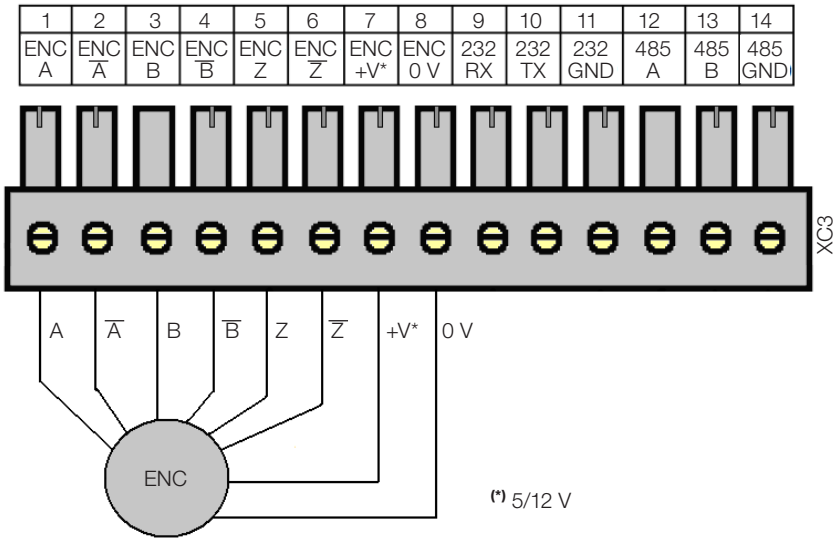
| 1 | 2 | 3 | 4 | 5 | 6 | 7 | 8 | 9 | 10 | 11 | 12 | 13 | 14 |
|---|---|---|---|---|---|---|---|---|---|---|---|---|---|
| ENC A | ENC $\overline{A}$ | ENC B | ENC $\overline{B}$ | ENC Z | ENC $\overline{Z}$ | ENC +V* | ENC 0 V | 232 RX | 232 TX | 232 GND | 485 A | 485 B | 485 GND |

XC3

A $\overline{A}$ B $\overline{B}$ Z $\overline{Z}$ +V* 0 V

ENC

(*) 5/12 V